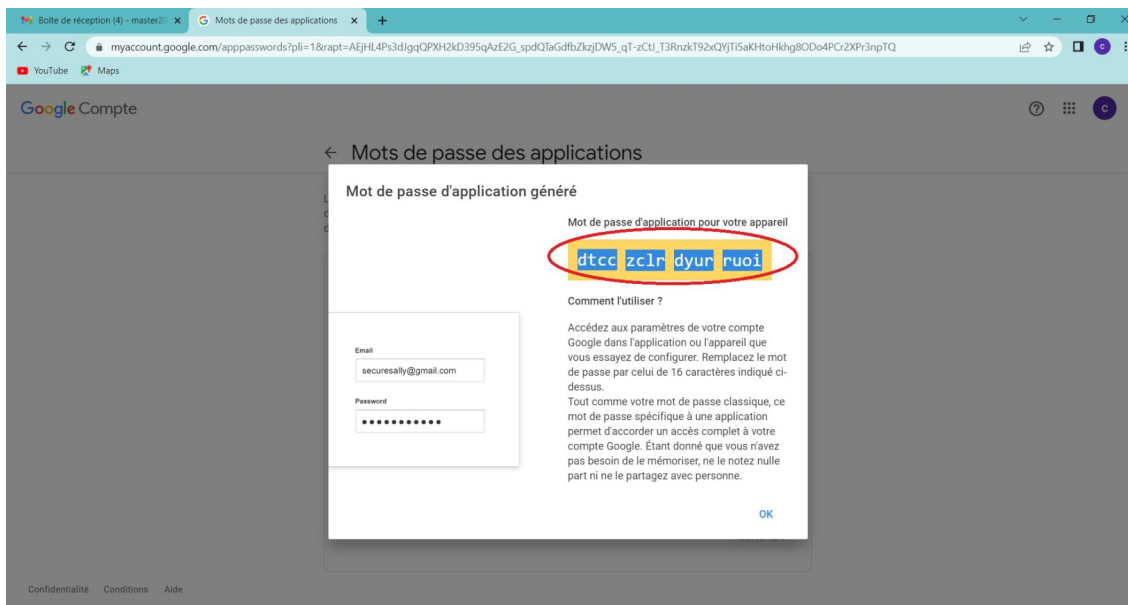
Boîte de réception (4) - master2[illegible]
Mots de passe des applications
myaccount.google.com/apppasswords?pli=1&rapt=AEjHL4Ps3dJgqQPXH2kD395qAzE2G_spdQTaGdfbZkzjDW5_qT-zCtJ_T3RnzkT92xQYjTi5aKHtoHkhg8ODo4PCr2XPr3npTQ
YouTube Maps

Google Compte

← Mots de passe des applications

Mot de passe d'application généré

Email
securesally@gmail.com
Password
●●●●●●●●●●●

Mot de passe d'application pour votre appareil
dtcc zclr dyur ruoi

Comment l'utiliser ?

Accédez aux paramètres de votre compte Google dans l'application ou l'appareil que vous essayez de configurer. Remplacez le mot de passe par celui de 16 caractères indiqué ci-dessus.
Tout comme votre mot de passe classique, ce mot de passe spécifique à une application permet d'accorder un accès complet à votre compte Google. Étant donné que vous n'avez pas besoin de le mémoriser, ne le notez nulle part ni ne le partagez avec personne.

OK

Confidentialité Conditions Aide